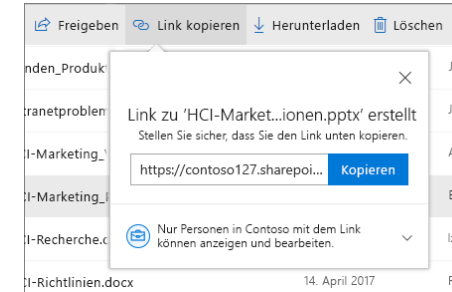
Freigeben Link kopieren Herunterladen Löschen

nden_Produkt

tranetproblem

CI-Marketing_

CI-Marketing_

CI-Recherche.c

CI-Richtlinien.docx

14. April 2017

×

Link zu 'HCI-Market...ionen.pptx' erstellt

Stellen Sie sicher, dass Sie den Link unten kopieren.

https://contoso127.sharepoi...

Kopieren

Nur Personen in Contoso mit dem Link können anzeigen und bearbeiten.